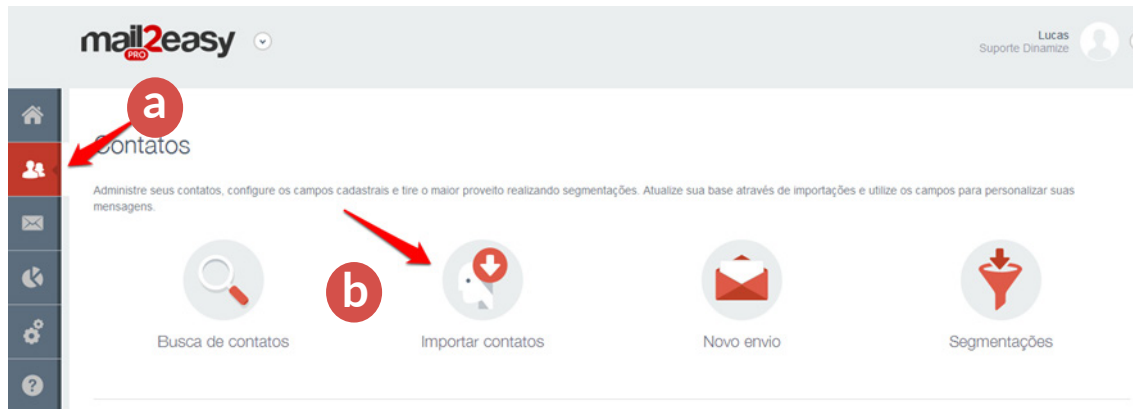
mail2easy PRO

Lucas
Suporte Dinamize

a

Contatos

Administre seus contatos, configure os campos cadastrais e tire o maior proveito realizando segmentações. Atualize sua base através de importações e utilize os campos para personalizar suas mensagens.

b

Busca de contatos

Importar contatos

Novo envio

Segmentações